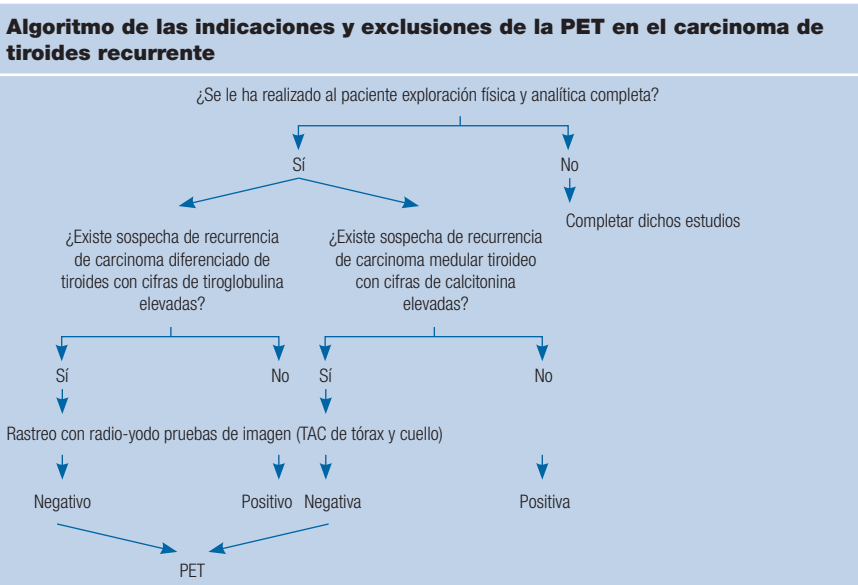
Algoritmo de las indicaciones y exclusiones de la PET en el carcinoma de tiroides recurrente

¿Se le ha realizado al paciente exploración física y analítica completa?

Sí

No

Completar dichos estudios

¿Existe sospecha de recurrencia de carcinoma diferenciado de tiroides con cifras de tiroglobulina elevadas?

¿Existe sospecha de recurrencia de carcinoma medular tiroideo con cifras de calcitonina elevadas?

Sí

No

Sí

No

Rastreo con radio-yodo pruebas de imagen (TAC de tórax y cuello)

Negativo

Positivo

Negativa

Positiva

PET